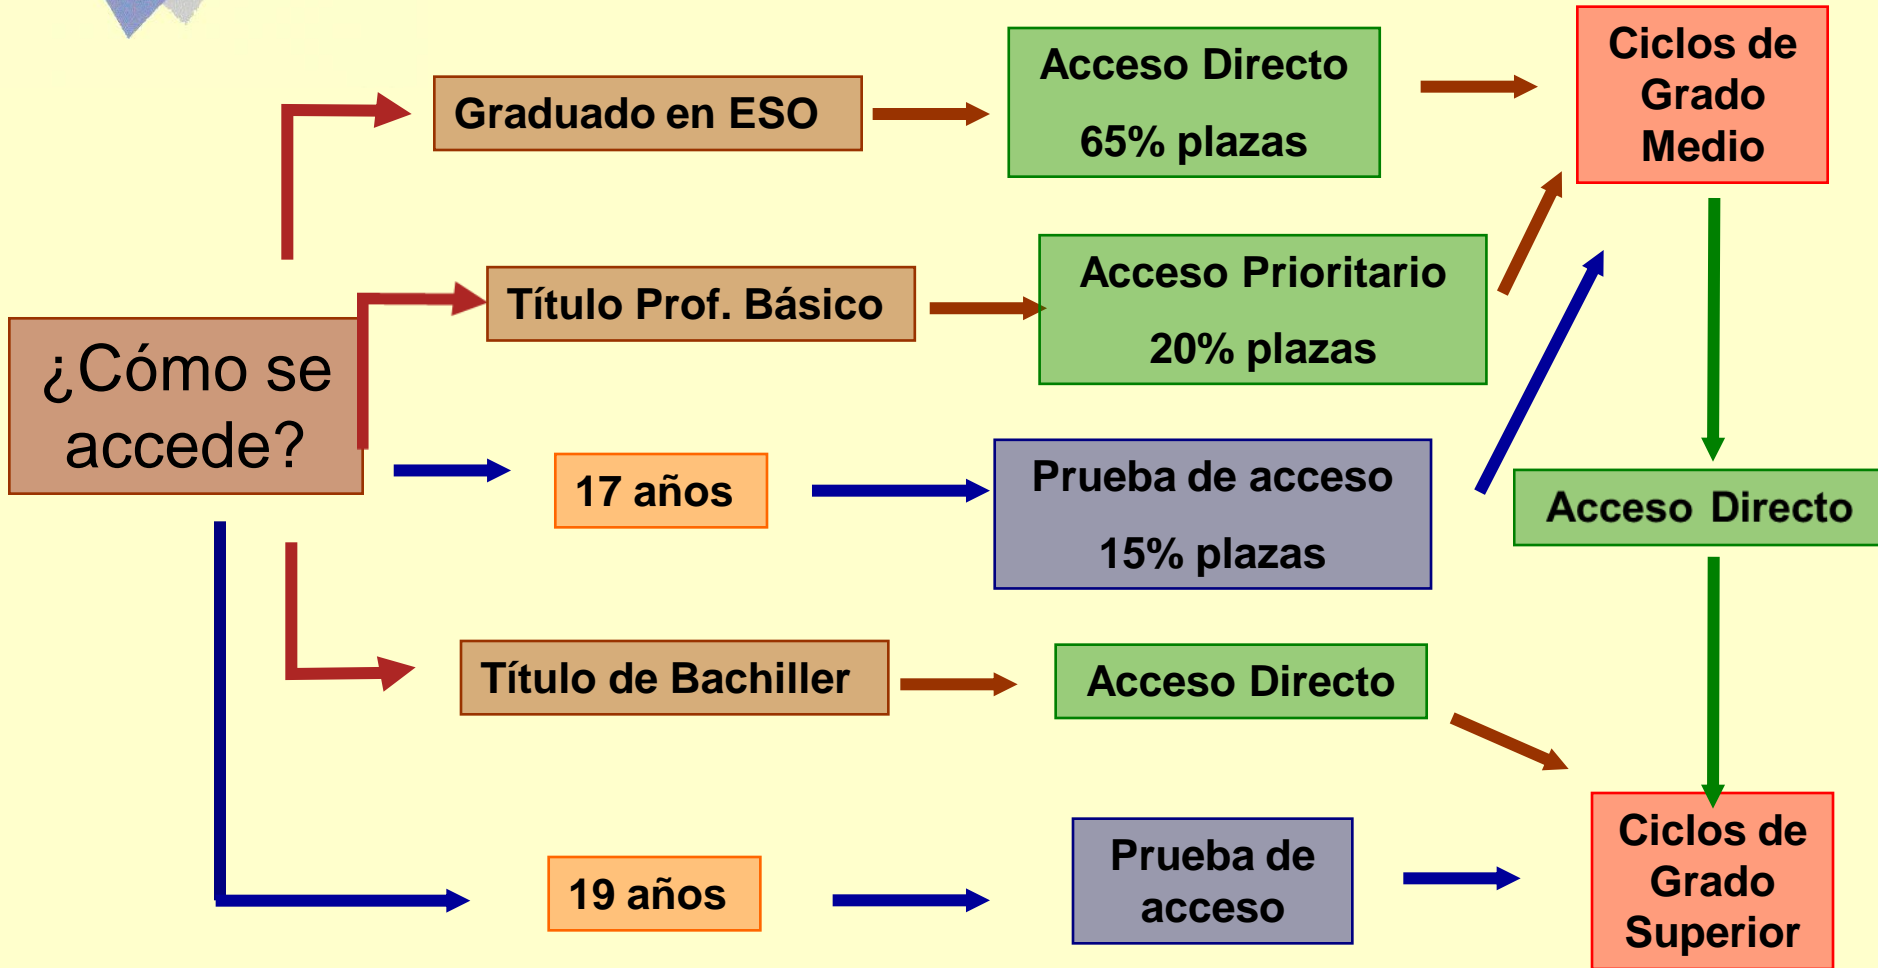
¿Cómo se accede?

Graduado en ESO

Acceso Directo

65% plazas

Ciclos de Grado Medio

Título Prof. Básico

Acceso Prioritario

20% plazas

17 años

Prueba de acceso

15% plazas

Acceso Directo

Título de Bachiller

Acceso Directo

19 años

Prueba de acceso

Ciclos de Grado Superior